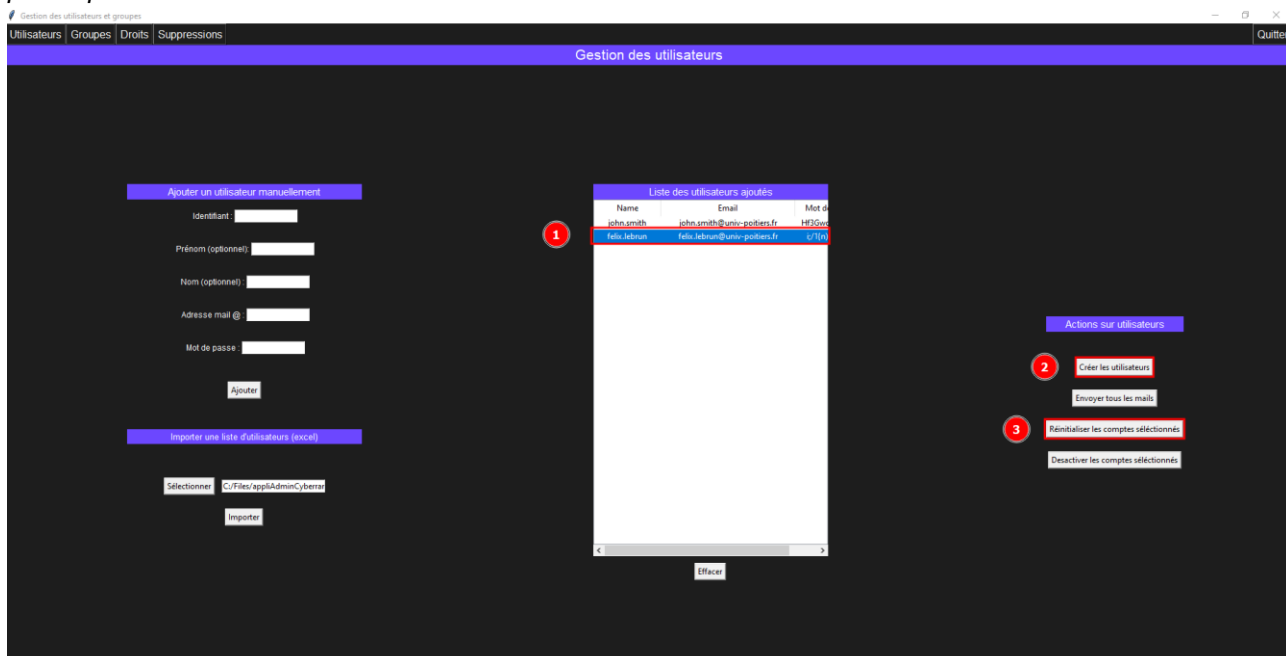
Gestion des utilisateurs et groupes

Utilisateurs Groupes Droits Suppressions

Quitter

Gestion des utilisateurs

Ajouter un utilisateur manuellement

Identifiant :

Prénom (optionnel):

Nom (optionnel) :

Adresse mail @ :

Mot de passe :

Ajouter

Importer une liste d'utilisateurs (excel)

Sélectionner C:/Files/appliAdminCyberran

Importer

Liste des utilisateurs ajoutés

| Name | Email | Mot de |
|---|---|---|
| john.smith | john.smith@univ-poitiers.fr | Hf3Gw |
| felix.lebrun | felix.lebrun@univ-poitiers.fr | ;/?(n) |

1

Effacer

Actions sur utilisateurs

2 Créer les utilisateurs

Envoyer tous les mails

3 Réinitialiser les comptes sélectionnés

Desactiver les comptes séléctionnés